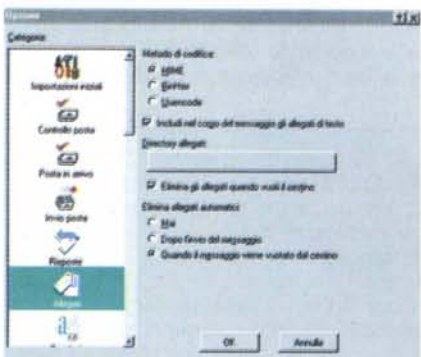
Opzioni ?|x

Categorie

Impostazioni iniziali

Controllo posta

Posta in arrivo

Invio posta

Risposte

Allegati

Metodo di codifica:
MIME
BinHex
Uuencode

Includi nel corpo del messaggio gli allegati di testo

Directory allegati:

Elimina gli allegati quando vuoti il cestino

Elimina allegati automatici
Mai
Dopo l'invio del messaggio
Quando il messaggio viene vuotato dal cestino

OK Annulla